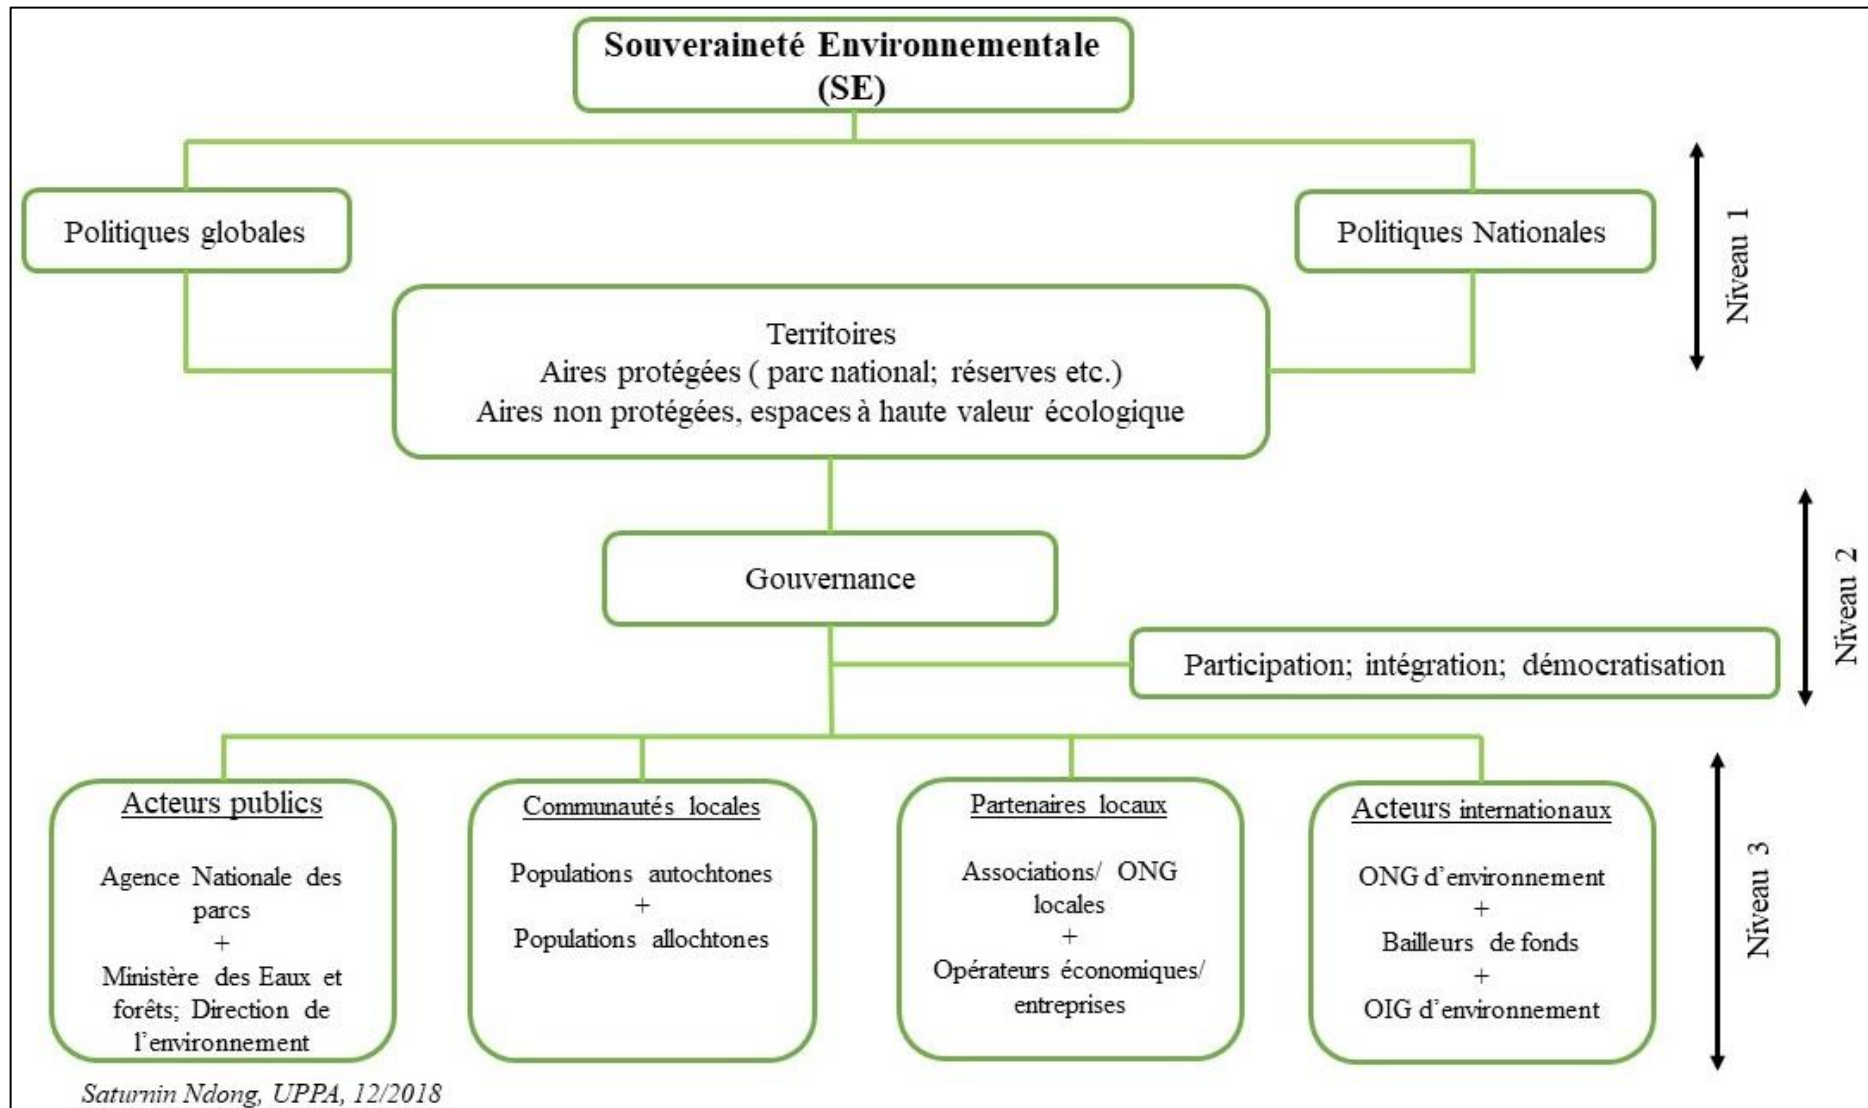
Souveraineté Environnementale (SE)

Politiques globales

Politiques Nationales

Niveau 1

Territoires
Aires protégées ( parc national; réserves etc.)
Aires non protégées, espaces à haute valeur écologique

Gouvernance

Niveau 2

Participation; intégration; démocratisation

Acteurs publics

Agence Nationale des parcs
+
Ministère des Eaux et forêts; Direction de l'environnement

Communautés locales

Populations autochtones
+
Populations allochtones

Partenaires locaux

Associations/ ONG locales
+
Opérateurs économiques/ entreprises

Acteurs internationaux

ONG d'environnement
+
Bailleurs de fonds
+
OIG d'environnement

Niveau 3

Saturnin Ndong, UPPA, 12/2018